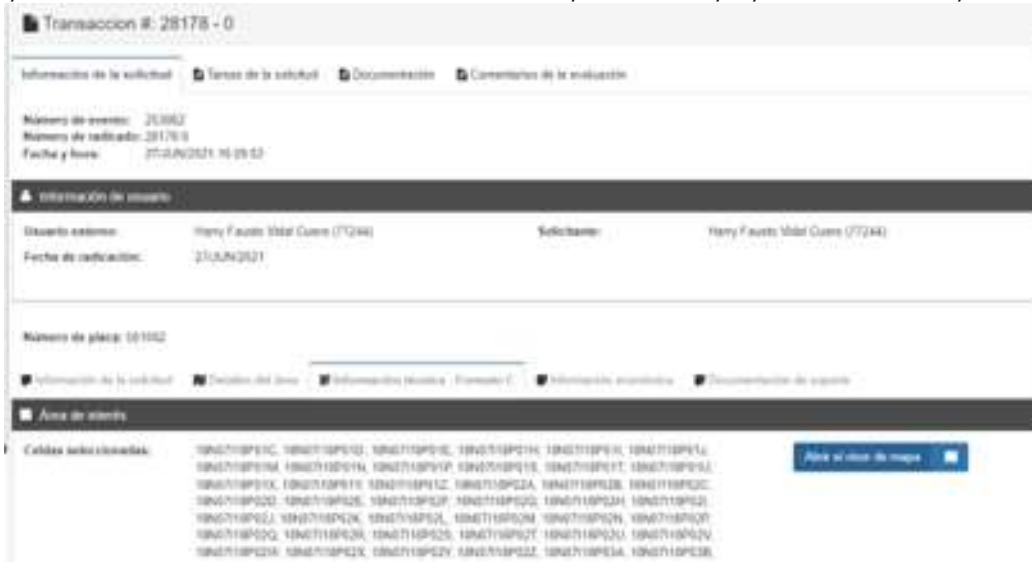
Transaccion #: 28178 - 0

Información de la solicitud | Tareas de la solicitud | Documentación | Comentarios de la evaluación

Número de evento: 253062
Número de radicado: 28178 0
Fecha y hora: 27/JUN/2021 16:09:53

Información de usuario

Usuario externo: Harry Fausto Vidal Cuero (77244)
Solicitante: Harry Fausto Vidal Cuero (77244)
Fecha de radicación: 27/JUN/2021

Número de placa: 501062

Información de la solicitud | Detalles del área | Información técnica - Formato C | Información económica | Documentación de soporte

Área de interés

Celdas seleccionadas: 18N07I18P01C, 18N07I18P01D, 18N07I18P01E, 18N07I18P01H, 18N07I18P01I, 18N07I18P01J, 18N07I18P01M, 18N07I18P01N, 18N07I18P01P, 18N07I18P01S, 18N07I18P01T, 18N07I18P01U, 18N07I18P01X, 18N07I18P01Y, 18N07I18P01Z, 18N07I18P02A, 18N07I18P02B, 18N07I18P02C, 18N07I18P02D, 18N07I18P02E, 18N07I18P02F, 18N07I18P02G, 18N07I18P02H, 18N07I18P02I, 18N07I18P02J, 18N07I18P02K, 18N07I18P02L, 18N07I18P02M, 18N07I18P02N, 18N07I18P02P, 18N07I18P02Q, 18N07I18P02R, 18N07I18P02S, 18N07I18P02T, 18N07I18P02U, 18N07I18P02V, 18N07I18P02W, 18N07I18P02X, 18N07I18P02Y, 18N07I18P02Z, 18N07I18P03A, 18N07I18P03B,

Abrir el visor de mapa